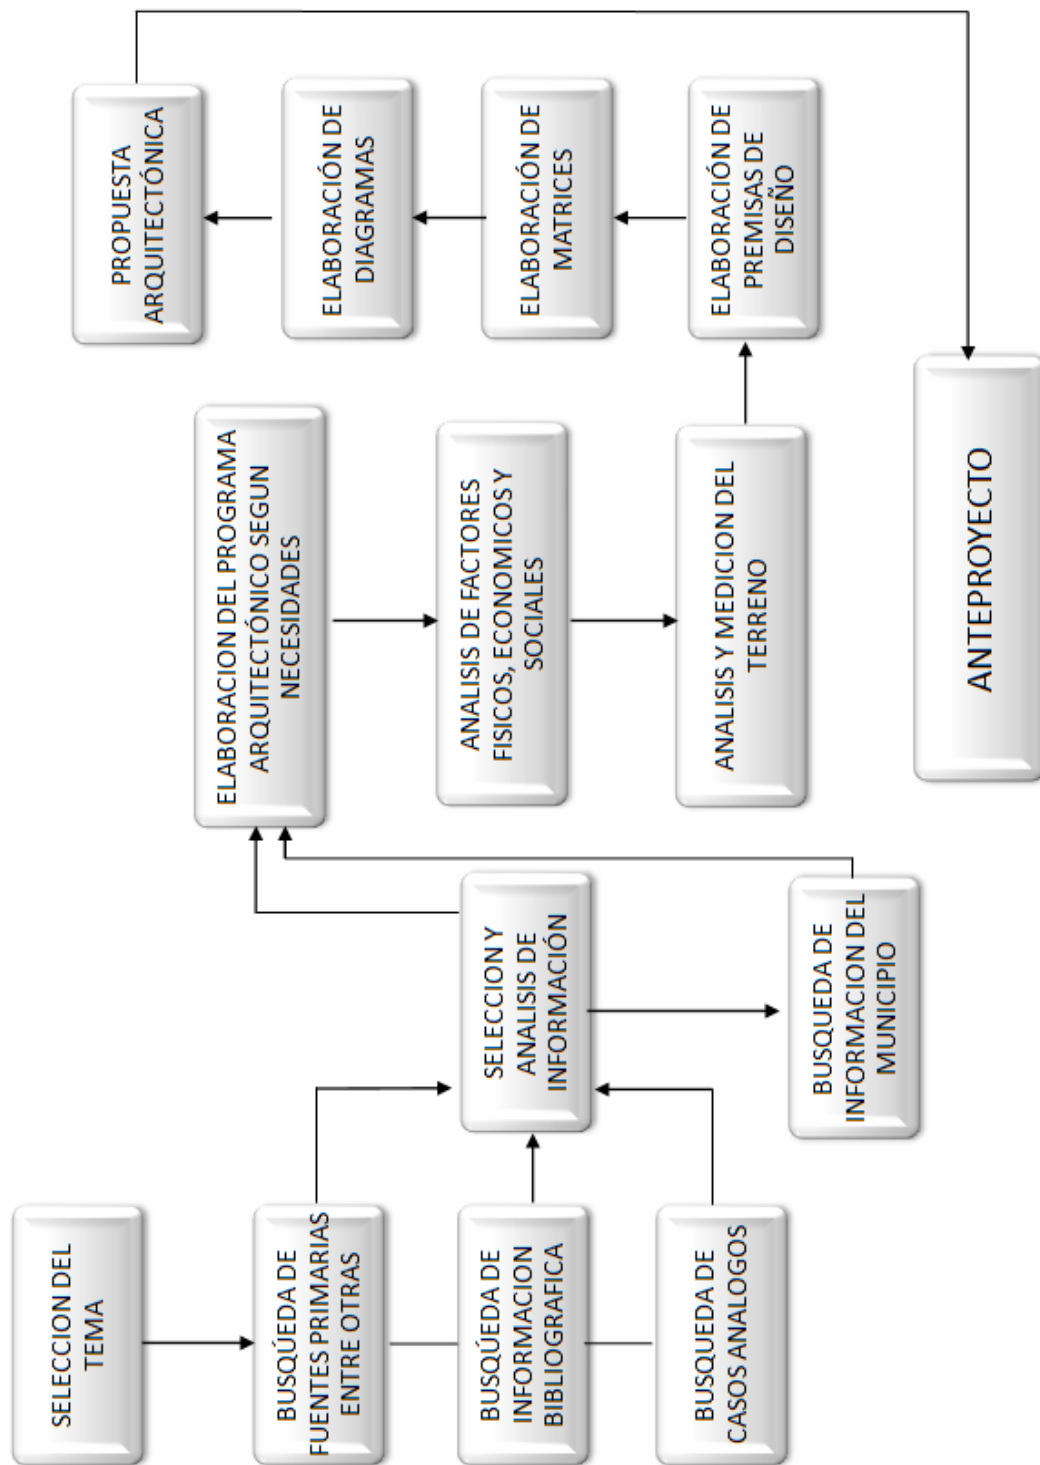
SELECCION DEL TEMA

BUSQÚEDA DE FUENTES PRIMARIAS ENTRE OTRAS

BUSQÚEDA DE INFORMACION BIBLIOGRAFICA

BUSQUEDA DE CASOS ANALOGOS

SELECCION Y ANALISIS DE INFORMACIÓN

BUSQUEDA DE INFORMACION DEL MUNICIPIO

ELABORACION DEL PROGRAMA ARQUITECTÓNICO SEGUN NECESIDADES

ANALISIS DE FACTORES FISICOS, ECONOMICOS Y SOCIALES

ANALISIS Y MEDICION DEL TERRENO

ELABORACIÓN DE PREMISAS DE DISEÑO

ELABORACIÓN DE MATRICES

ELABORACIÓN DE DIAGRAMAS

PROPUESTA ARQUITECTÓNICA

ANTEPROYECTO